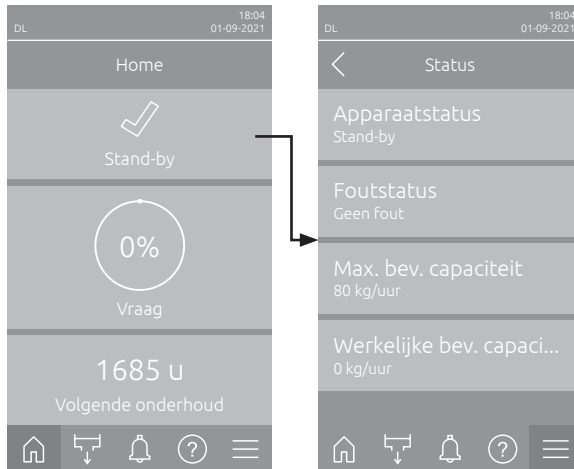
DL
18:04
01-09-2021

Home

Stand-by

0%

Vraag

1685 u

Volgende onderhoud

DL
18:04
01-09-2021

Status

Apparaatstatus
Stand-by

Foutstatus
Geen fout

Max. bev. capaciteit
80 kg/uur

Werkelijke bev. capaci...
0 kg/uur